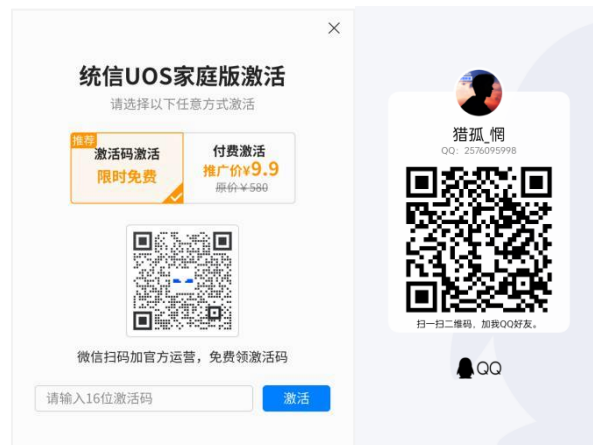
×

统信UOS家庭版激活

请选择以下任意方式激活

推荐
激活码激活
限时免费

付费激活
推广价¥9.9
原价¥580

微信扫码加官方运营，免费领激活码

请输入16位激活码

激活

猎孤_惘
QQ：2576095998

扫一扫二维码，加我QQ好友。

QQ